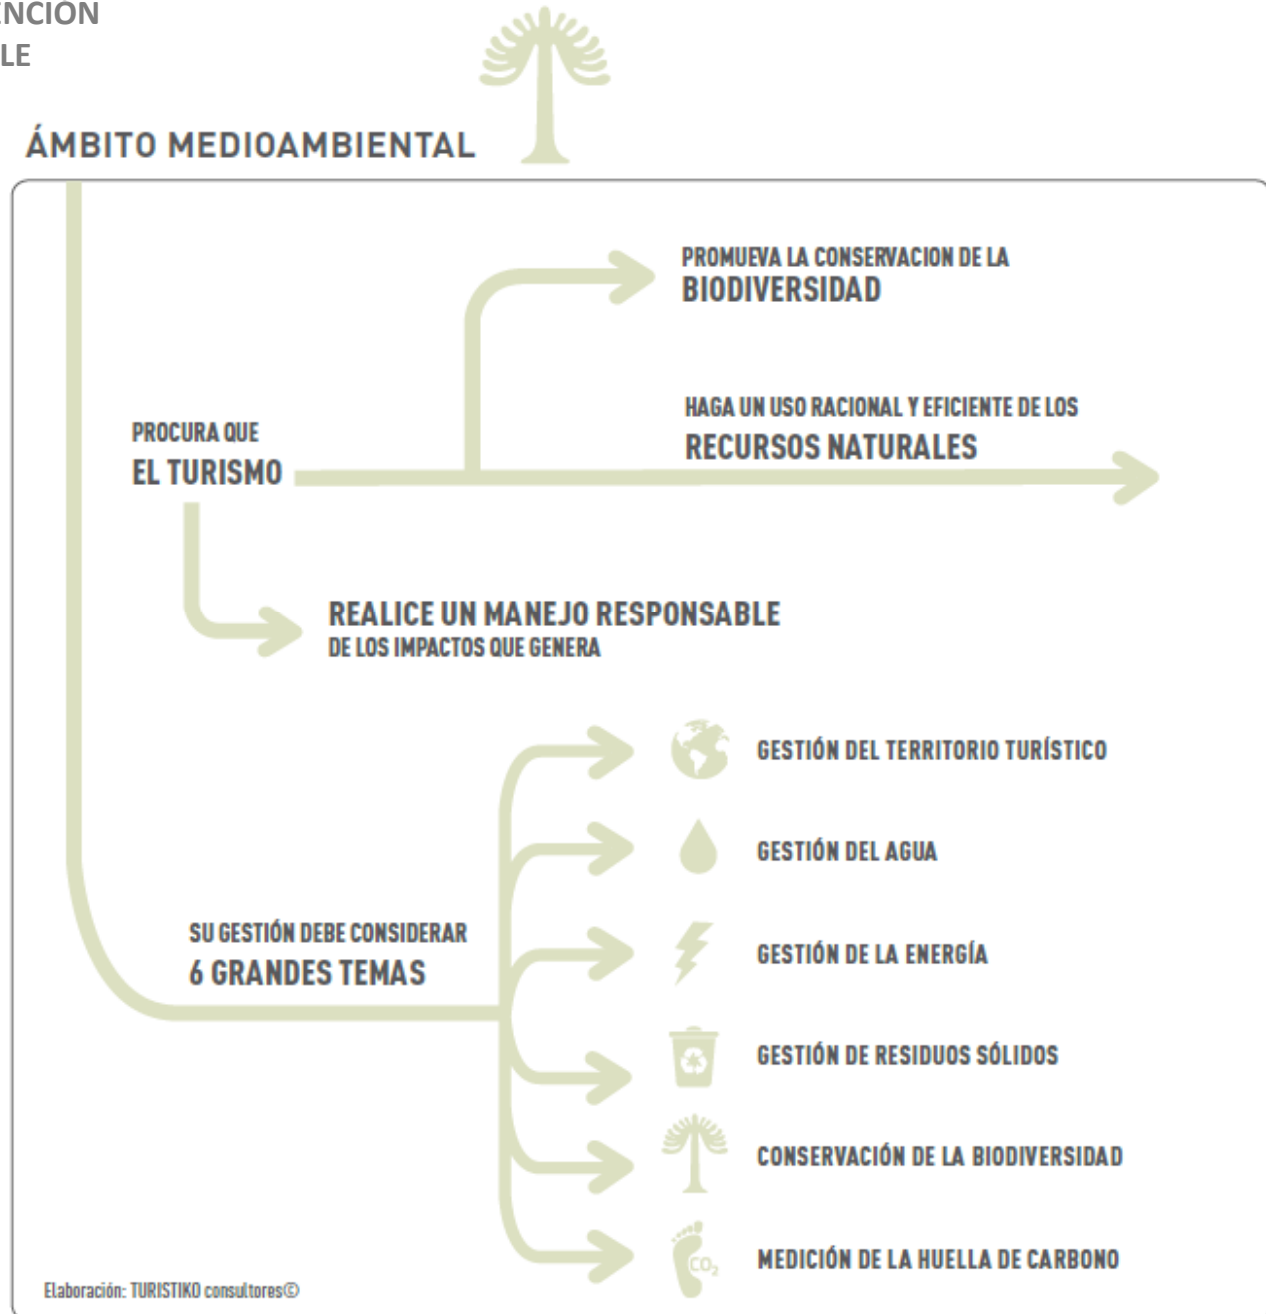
NCION
LE

ÁMBITO MEDIOAMBIENTAL

PROMUEVA LA CONSERVACION DE LA
BIODIVERSIDAD

HAGA UN USO RACIONAL Y EFICIENTE DE LOS
RECURSOS NATURALES

PROCURA QUE
EL TURISMO

REALICE UN MANEJO RESPONSABLE
DE LOS IMPACTOS QUE GENERA

SU GESTIÓN DEBE CONSIDERAR
6 GRANDES TEMAS

GESTIÓN DEL TERRITORIO TURÍSTICO

GESTIÓN DEL AGUA

GESTIÓN DE LA ENERGÍA

GESTIÓN DE RESIDUOS SÓLIDOS

CONSERVACIÓN DE LA BIODIVERSIDAD

$CO_2$

MEDICIÓN DE LA HUELLA DE CARBONO

Elaboración: TURISTIKO consultores©